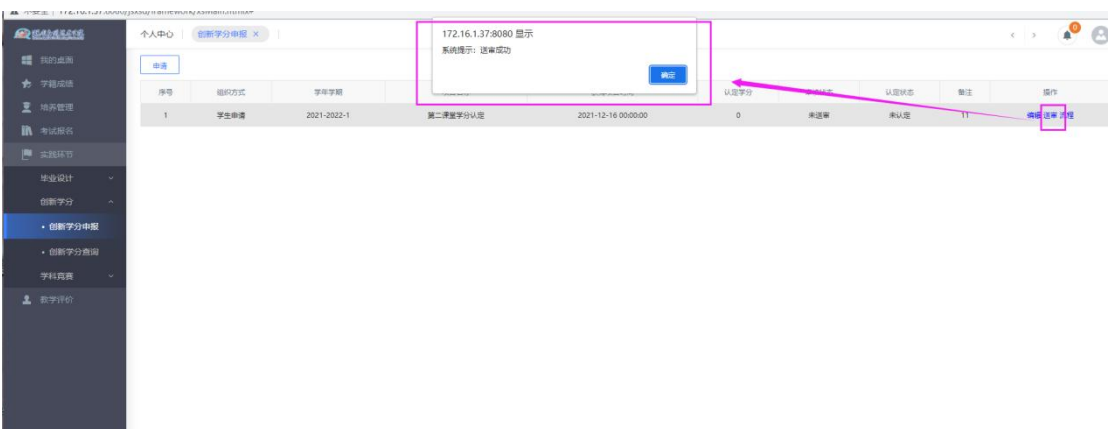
不安全 | 172.16.1.37:8080/jsxsd/framework/xsMain.htmlx

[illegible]

我的桌面
学籍成绩
培养管理
考试报名
实践环节
毕业设计
创新学分
• 创新学分申报
• 创新学分查询
学科竞赛
教学评价

个人中心 | 创新学分申报 ×

0

申请

172.16.1.37:8080 显示
系统提示：送审成功
确定

| 序号 | 组织方式 | 学年学期 | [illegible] | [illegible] | 认定学分 | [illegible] | 认定状态 | 备注 | 操作 |
|---|---|---|---|---|---|---|---|---|---|
| 1 | 学生申请 | 2021-2022-1 | 第二课堂学分认定 | 2021-12-16 00:00:00 | 0 | 未送审 | 未认定 | 11 | 编辑 送审 流程 |